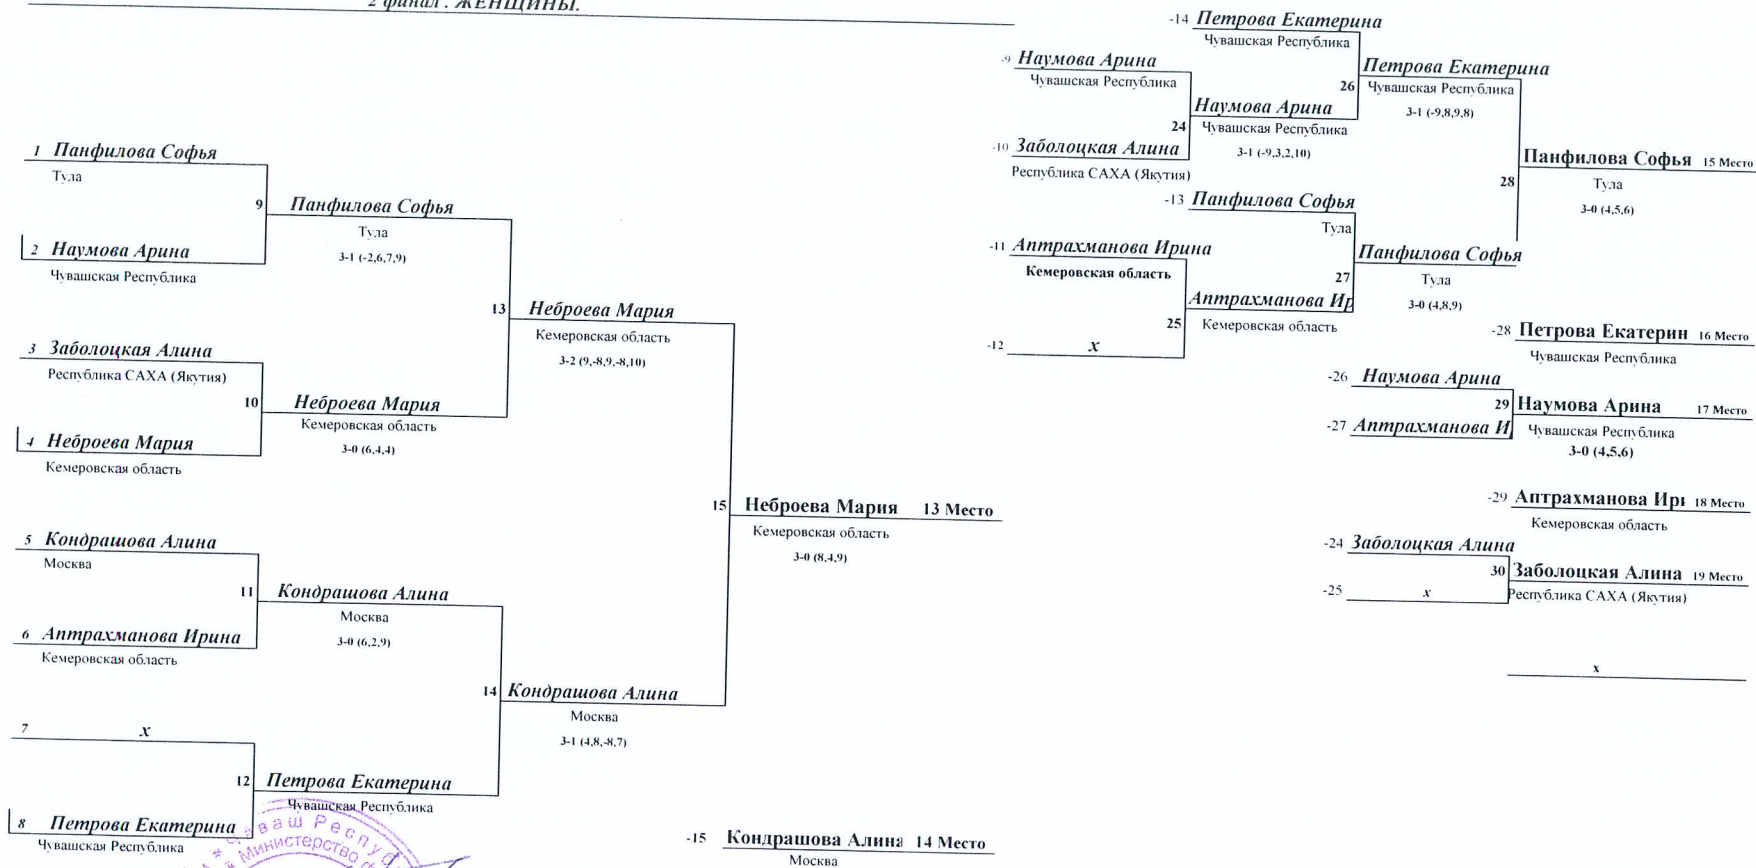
2 финал . ЖЕНЩИНЫ.

1 Панфилова Софья
Тула
2 Наумова Арина
Чувашская Республика
9 Панфилова Софья
Тула
3-1 (-2,6,7,9)
3 Заболоцкая Алина
Республика САХА (Якутия)
4 Неброева Мария
Кемеровская область
10 Неброева Мария
Кемеровская область
3-0 (6,4,4)
13 Неброева Мария
Кемеровская область
3-2 (9,-8,9,-8,10)
5 Кондрашова Алина
Москва
6 Аптрахманова Ирина
Кемеровская область
11 Кондрашова Алина
Москва
3-0 (6,2,9)
7 x
8 Петрова Екатерина
Чувашская Республика
12 Петрова Екатерина
Чувашская Республика
14 Кондрашова Алина
Москва
3-1 (4,8,-8,7)
15 Неброева Мария 13 Место
Кемеровская область
3-0 (8,4,9)
-15 Кондрашова Алина 14 Место
Москва

-14 Петрова Екатерина
Чувашская Республика
-9 Наумова Арина
Чувашская Республика
-10 Заболоцкая Алина
Республика САХА (Якутия)
24 Наумова Арина
Чувашская Республика
3-1 (-9,3,2,10)
26 Петрова Екатерина
Чувашская Республика
3-1 (-9,8,9,8)
-13 Панфилова Софья
Тула
-11 Аптрахманова Ирина
Кемеровская область
-12 x
25 Аптрахманова Ир
Кемеровская область
27 Панфилова Софья
Тула
3-0 (4,8,9)
28 Панфилова Софья 15 Место
Тула
3-0 (4,5,6)
-28 Петрова Екатерин 16 Место
Чувашская Республика
-26 Наумова Арина
-27 Аптрахманова И
29 Наумова Арина 17 Место
Чувашская Республика
3-0 (4,5,6)
-29 Аптрахманова Ир 18 Место
Кемеровская область
-24 Заболоцкая Алина
-25 x
30 Заболоцкая Алина 19 Место
Республика САХА (Якутия)
x

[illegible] Республ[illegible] Министерство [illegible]